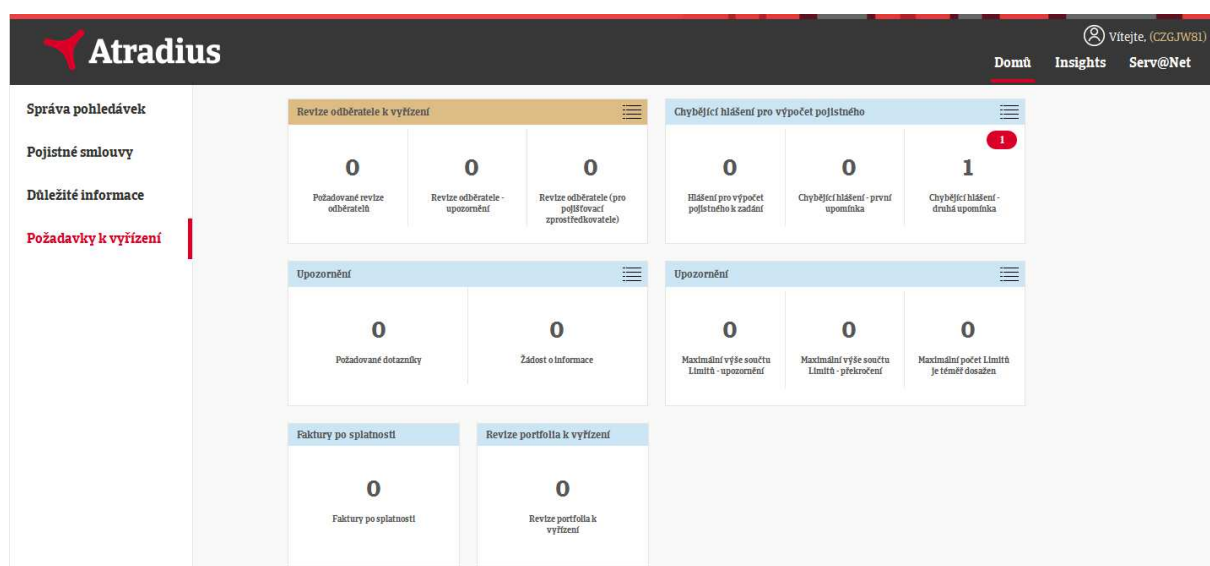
Atradius

Vítejte, (CZGJW81)

Domů Insights Serv@Net

Správa pohledávek

Pojistné smlouvy

Důležité informace

Požadavky k vyřízení

Revize odběratele k vyřízení

0
Požadované revize odběratelů

0
Revize odběratele - upozornění

0
Revize odběratele (pro pojišťovací zprostředkovatele)

Chybějící hlášení pro výpočet pojistného

0
Hlášení pro výpočet pojistného k zadání

0
Chybějící hlášení - první upomínka

1
1
Chybějící hlášení - druhá upomínka

Upozornění

0
Požadované dotazníky

0
Žádost o informace

Upozornění

0
Maximální výše součtu Limitů - upozornění

0
Maximální výše součtu Limitů - překročení

0
Maximální počet Limitů je téměř dosažen

Faktury po splatnosti

0
Faktury po splatnosti

Revize portfolia k vyřízení

0
Revize portfolia k vyřízení